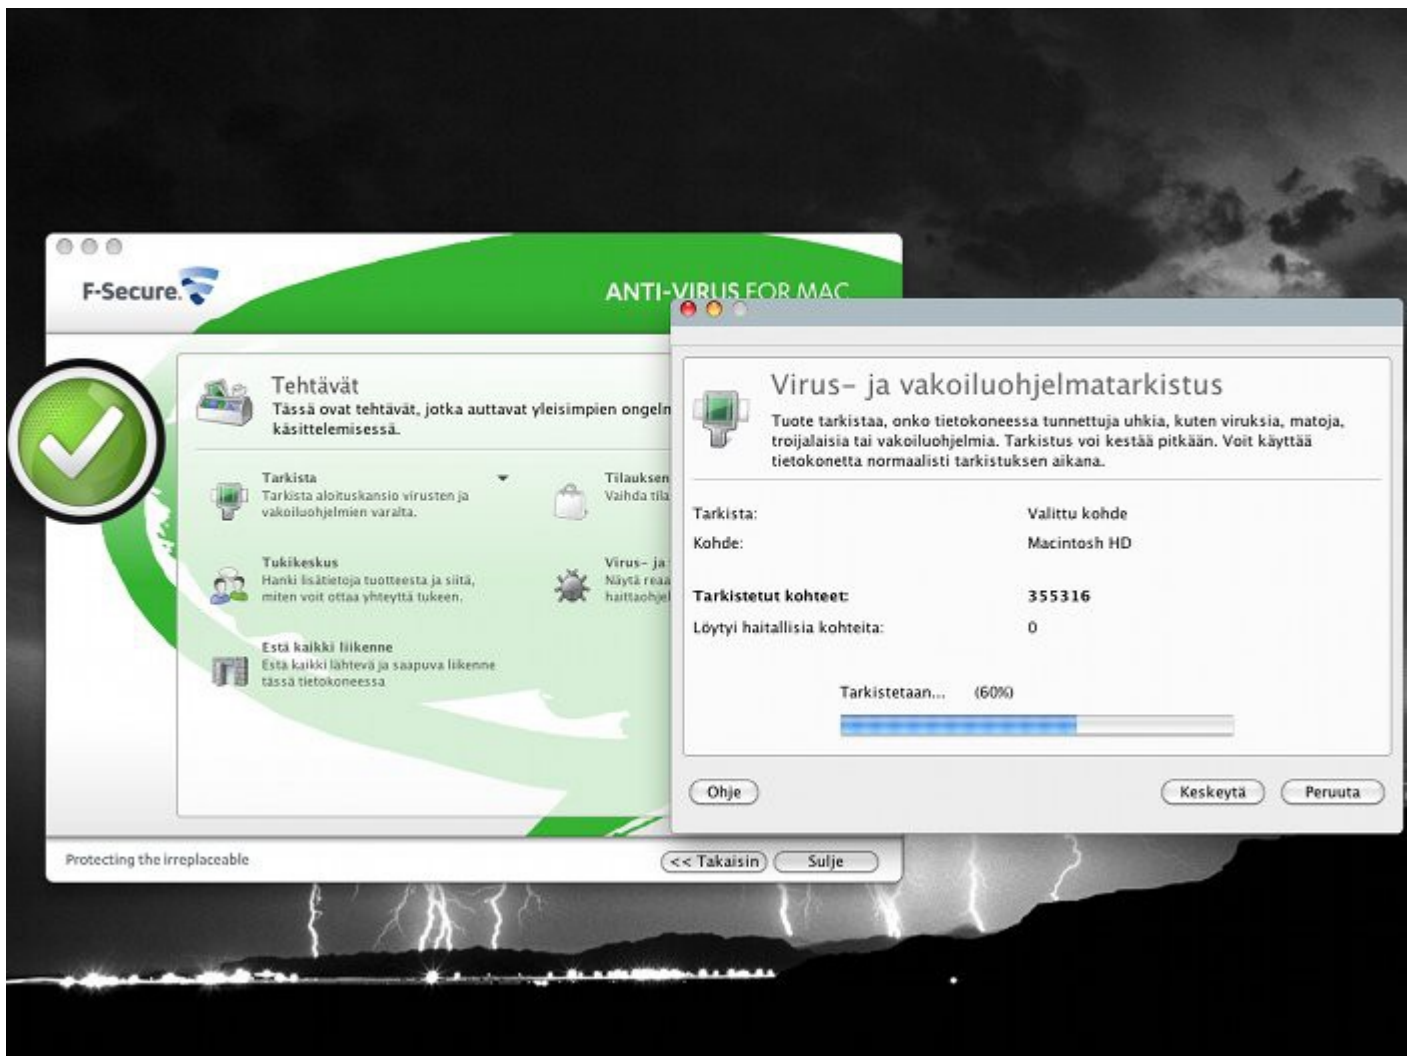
F-Secure.

ANTI-VIRUS FOR MAC

Tehtävät
Tässä ovat tehtävät, jotka auttavat yleisimpien ongelm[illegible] käsittelemisessä.

Tarkista
Tarkista aloituskansio virusten ja vakoiluohjelmien varalta.

Tilauksen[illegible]
Vaihda tila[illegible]

Tukikeskus
Hanki lisätietoja tuotteesta ja siitä, miten voit ottaa yhteyttä tukeen.

Virus- ja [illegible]
Näytä rea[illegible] haittaohjel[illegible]

Estä kaikki liikenne
Estä kaikki lähtevä ja saapuva liikenne tässä tietokoneessa

Protecting the irreplaceable

<< Takaisin

Sulje

Virus- ja vakoiluohjelmatarkistus

Tuote tarkistaa, onko tietokoneessa tunnettuja uhkia, kuten viruksia, matoja, troijalaisia tai vakoiluohjelmia. Tarkistus voi kestää pitkään. Voit käyttää tietokonetta normaalisti tarkistuksen aikana.

Tarkista: Valittu kohde
Kohde: Macintosh HD

Tarkistetut kohteet: 355316
Löytyi haitallisia kohteita: 0

Tarkistetaan... (60%)

Ohje

Keskeytä

Peruuta